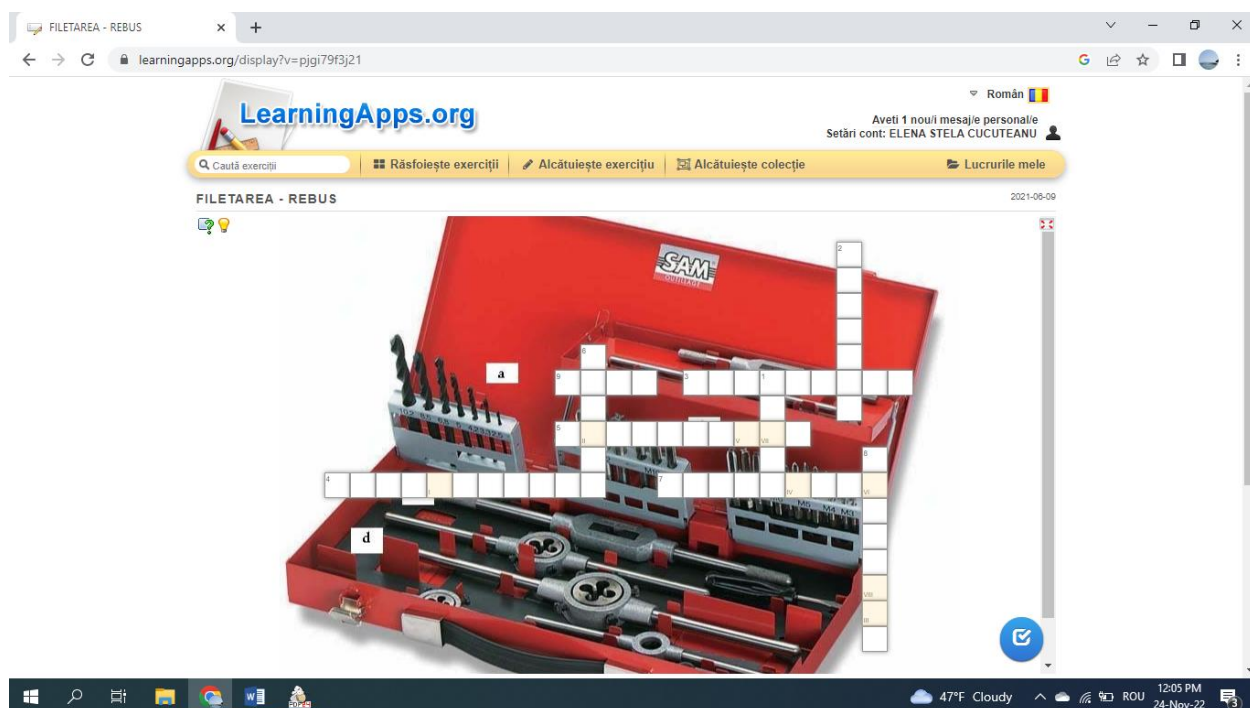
FILETAREA - REBUS
learningapps.org/display?v=pjgi79f3j21

LearningApps.org

Român
Aveti 1 nou/i mesaj/e personal/e
Setări cont: ELENA STELA CUCUTEANU

Caută exerciții
Răsfoiește exerciții
Alcătuiește exercițiu
Alcătuiește colecție
Lucrurile mele

FILETAREA - REBUS
2021-06-09

SAM

a
d

2
8
9
3
1
5
II
V
VII
6
4
7
IV
VI
VIII
III

47°F Cloudy
ROU
12:05 PM
24-Nov-22